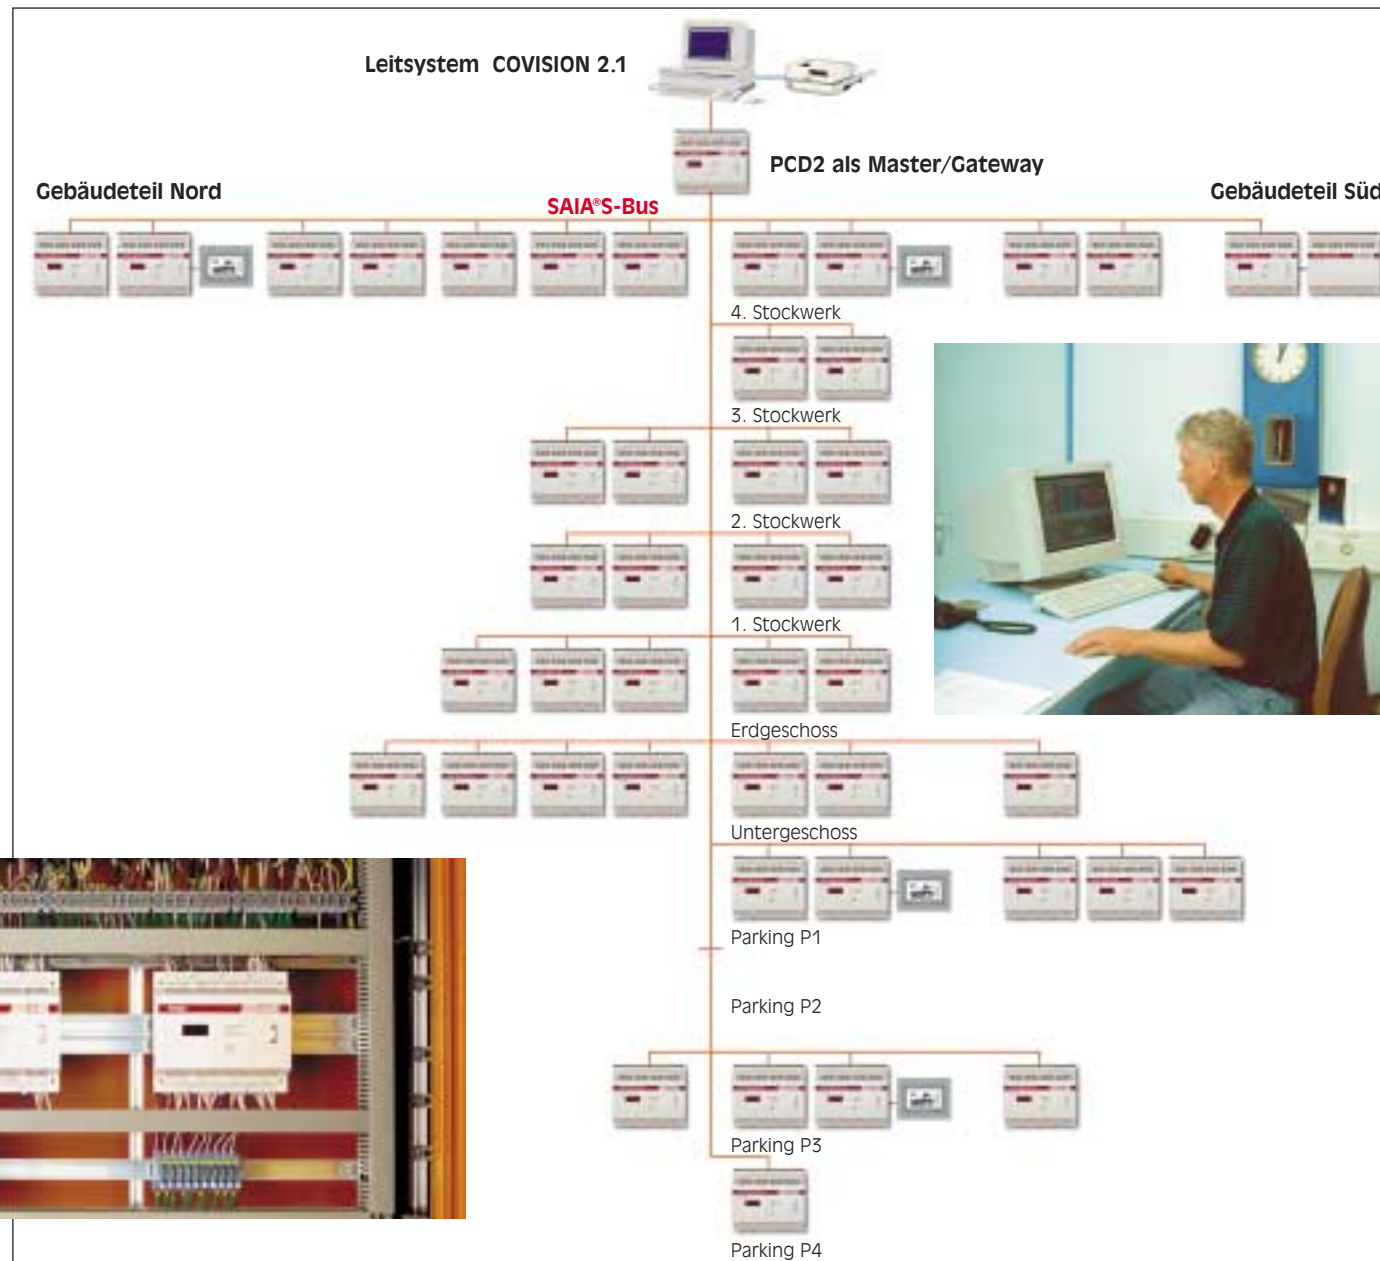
Leitsystem COVISION 2.1

PCD2 als Master/Gateway

Gebäudeteil Nord

SAIA®S-Bus

Gebäudeteil Süd

4. Stockwerk

3. Stockwerk

2. Stockwerk

1. Stockwerk

Erdgeschoss

Untergeschoss

Parking P1

Parking P2

Parking P3

Parking P4